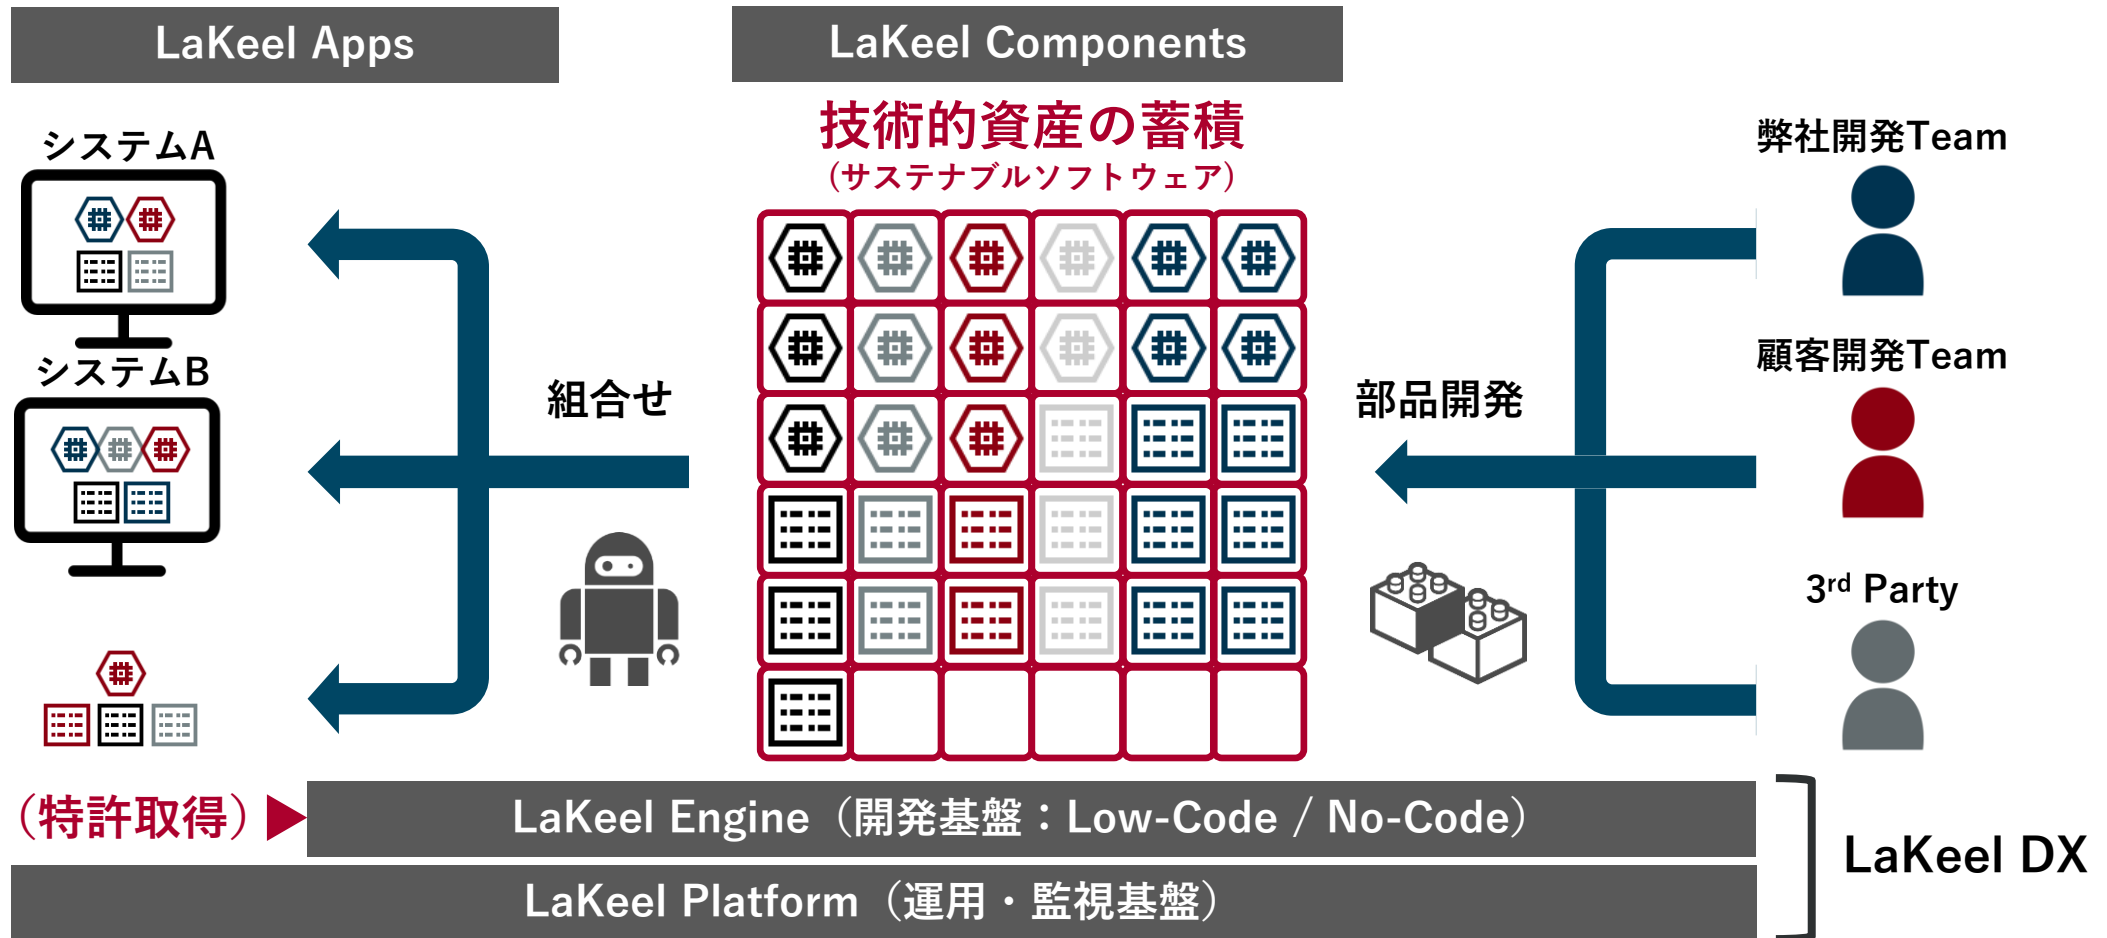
LaKeel Apps

LaKeel Components

技術的資産の蓄積
（サステナブルソフトウェア）

システムA

システムB

組合せ

部品開発

弊社開発Team

顧客開発Team

3$^{rd}$ Party

（特許取得）

LaKeel Engine（開発基盤：Low-Code / No-Code）

LaKeel Platform（運用・監視基盤）

LaKeel DX